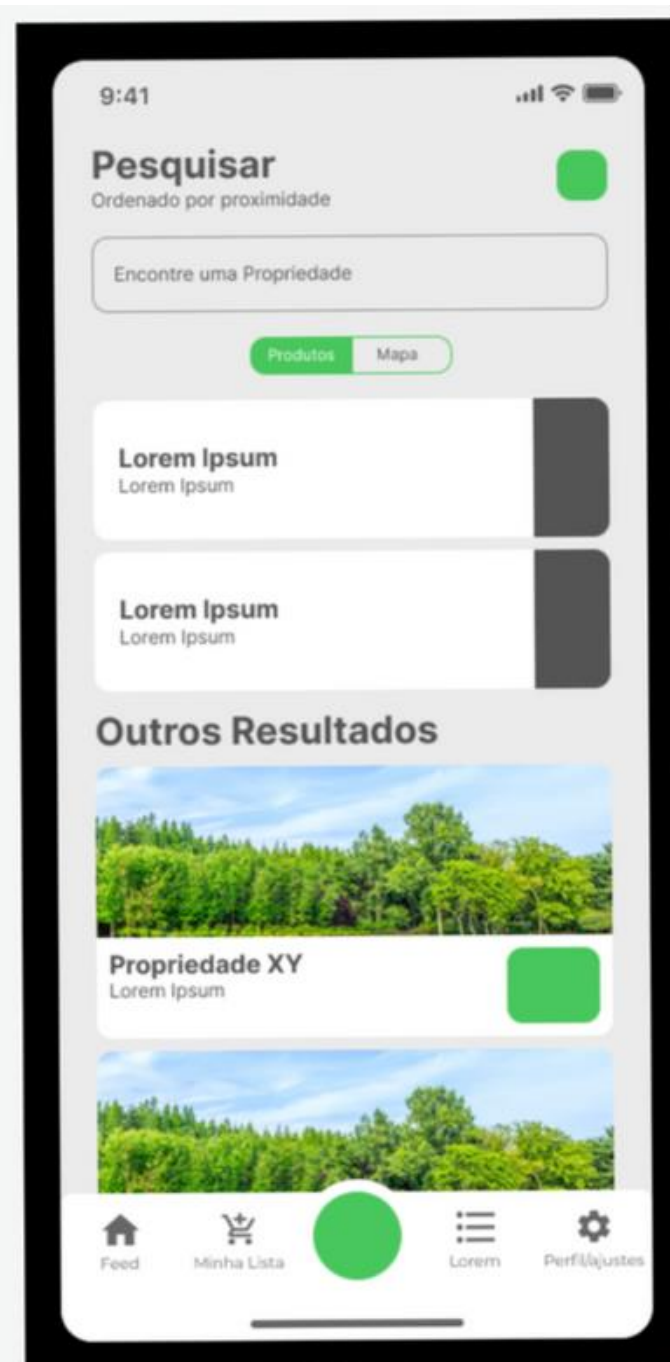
9:41

Pesquisar
Ordenado por proximidade

Encontre uma Propriedade

Produtos Mapa

Lorem Ipsum
Lorem Ipsum

Lorem Ipsum
Lorem Ipsum

Outros Resultados

Propriedade XY
Lorem Ipsum

Feed Minha Lista Lorem Perfil/ajustes